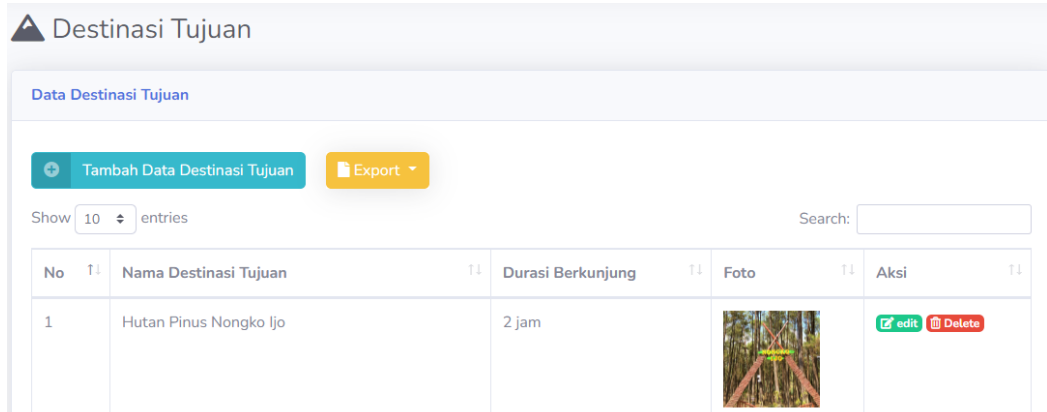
Destinasi Tujuan

Data Destinasi Tujuan

Tambah Data Destinasi Tujuan

Export

Show 10 entries

Search:

| No | Nama Destinasi Tujuan | Durasi Berkunjung | Foto | Aksi |
|---|---|---|---|---|
| 1 | Hutan Pinus Nongko Ijo | 2 jam | | edit Delete |